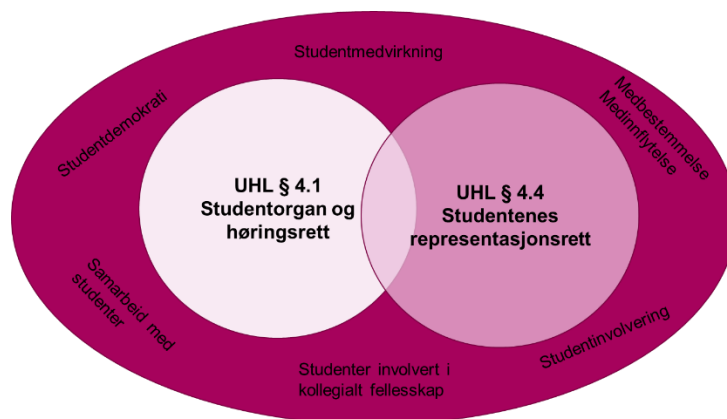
Studentmedvirkning

Studentdemokrati

Medbestemmelse
Medinnflytelse

UHL § 4.1
Studentorgan og høringsrett

UHL § 4.4
Studentenes representasjonsrett

Samarbeid med studenter

Studenter involvert i kollegialt fellesskap

Studentinvolvering